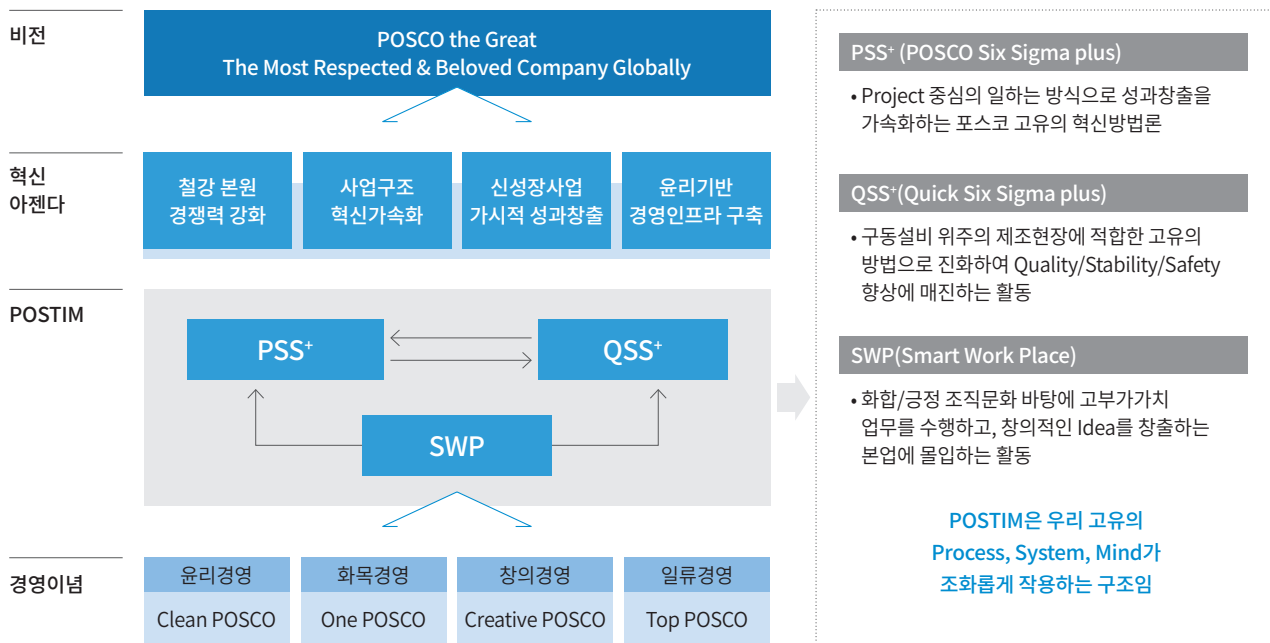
비전

POSCO the Great
The Most Respected & Beloved Company Globally

혁신 아젠다

철강 본원 경쟁력 강화

사업구조 혁신가속화

신성장사업 가시적 성과창출

윤리기반 경영인프라 구축

POSTIM

PSS⁺

QSS⁺

SWP

경영이념

| 윤리경영 | 화목경영 | 창의경영 | 일류경영 |
|---|---|---|---|
| Clean POSCO | One POSCO | Creative POSCO | Top POSCO |

PSS⁺ (POSCO Six Sigma plus)

• Project 중심의 일하는 방식으로 성과창출을 가속화하는 포스코 고유의 혁신방법론

QSS⁺(Quick Six Sigma plus)

• 구동설비 위주의 제조현장에 적합한 고유의 방법으로 진화하여 Quality/Stability/Safety 향상에 매진하는 활동

SWP(Smart Work Place)

• 화합/긍정 조직문화 바탕에 고부가가치 업무를 수행하고, 창의적인 Idea를 창출하는 본업에 몰입하는 활동

POSTIM은 우리 고유의 Process, System, Mind가 조화롭게 작용하는 구조임